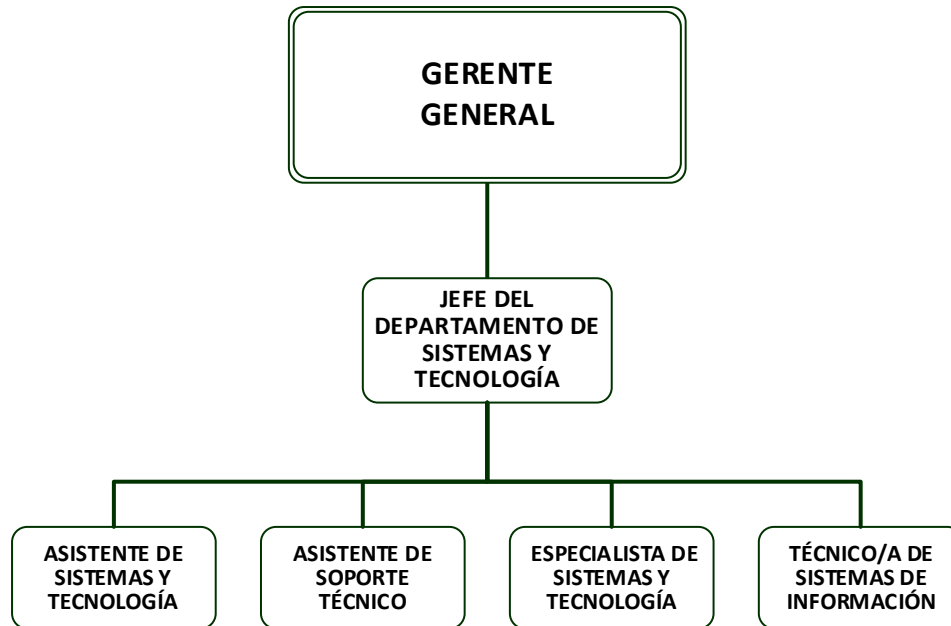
GERENTE GENERAL

JEFE DEL DEPARTAMENTO DE SISTEMAS Y TECNOLOGÍA

ASISTENTE DE SISTEMAS Y TECNOLOGÍA

ASISTENTE DE SOPORTE TÉCNICO

ESPECIALISTA DE SISTEMAS Y TECNOLOGÍA

TÉCNICO/A DE SISTEMAS DE INFORMACIÓN